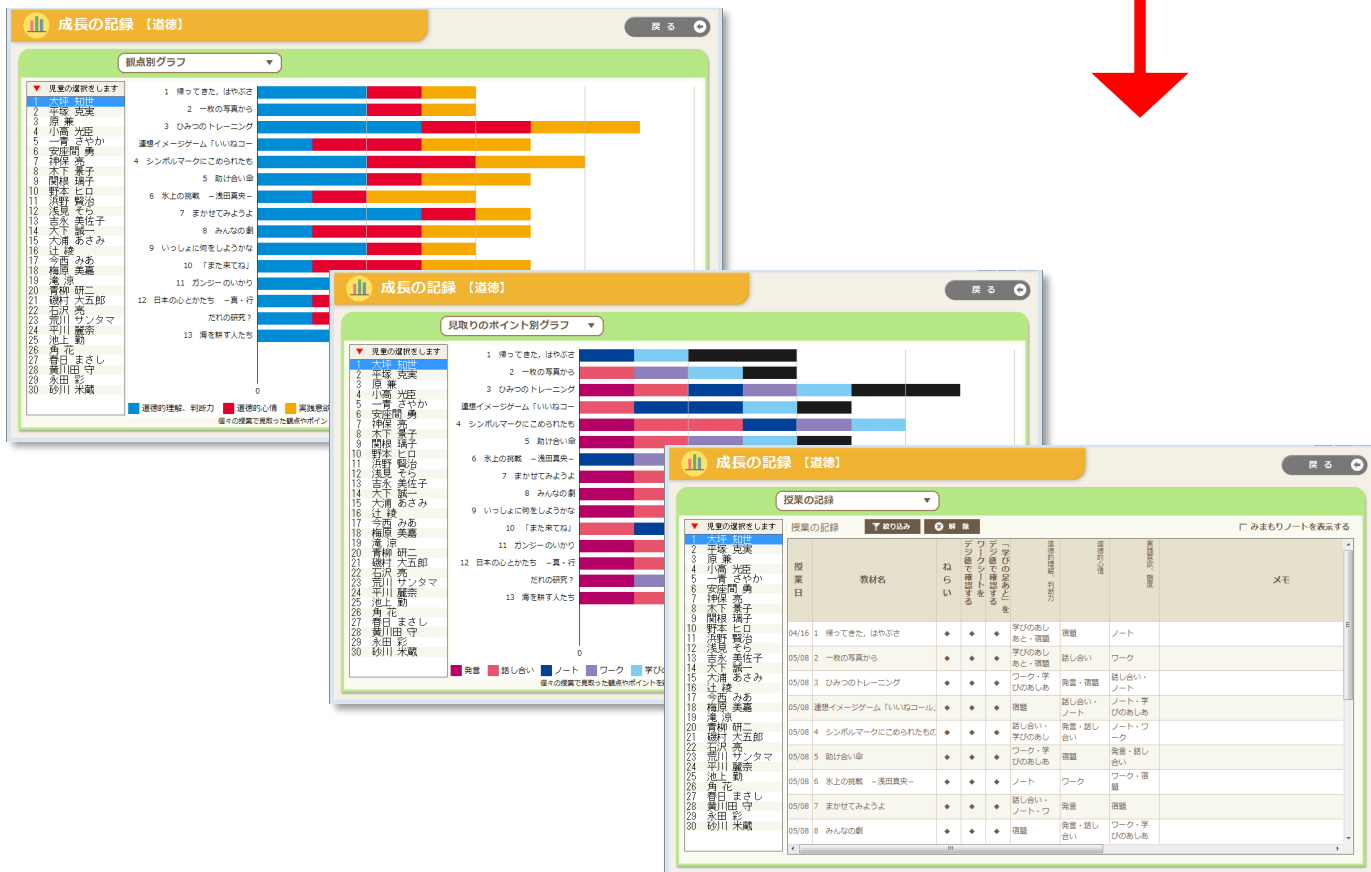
成長の記録 【道徳】

戻る

観点別グラフ

見童の選択をします
1 大坪 知世
2 平塚 克実
3 原 兼
4 小高 光臣
5 一青 さやか
6 安座間 勇
7 神保 亮
8 木下 景子
9 関根 瑞子
10 野本 ヒロ
11 浜野 賢治
12 浅見 そら
13 吉永 美佐子
14 大下 誠一
15 大浦 あさみ
16 辻 綾
17 今西 みあ
18 梅原 美嘉
19 滝 涼
20 青柳 研二
21 磯村 大五郎
22 石沢 亮
23 荒川 サンタマ
24 平川 麗奈
25 池上 勤
26 角 花
27 春日 まさし
28 黄川田 守
29 永田 彩
30 砂川 米蔵

1 帰ってきた，はやぶさ
2 一枚の写真から
3 ひみつのトレーニング
連想イメージゲーム「いいねコー
4 シンボルマークにこめられたも
5 助け合い傘
6 氷上の挑戦 ～浅田真央～
7 まかせてみようよ
8 みんなの劇
9 いっしょに何をしようかな
10 「また来てね」
11 ガンジーのいかり
12 日本の心とかたち ～真・行
だれの研究？
13 海を耕す人たち

0

道徳的理解、判断力　道徳的心情　実践意欲
個々の授業で見取った観点やポイン

成長の記録 【道徳】

戻る

見取りのポイント別グラフ

見童の選択をします
1 大坪 知世
2 平塚 克実
3 原 兼
4 小高 光臣
5 一青 さやか
6 安座間 勇
7 神保 亮
8 木下 景子
9 関根 瑞子
10 野本 ヒロ
11 浜野 賢治
12 浅見 そら
13 吉永 美佐子
14 大下 誠一
15 大浦 あさみ
16 辻 綾
17 今西 みあ
18 梅原 美嘉
19 滝 涼
20 青柳 研二
21 磯村 大五郎
22 石沢 亮
23 荒川 サンタマ
24 平川 麗奈
25 池上 勤
26 角 花
27 春日 まさし
28 黄川田 守
29 永田 彩
30 砂川 米蔵

1 帰ってきた，はやぶさ
2 一枚の写真から
3 ひみつのトレーニング
連想イメージゲーム「いいねコー
4 シンボルマークにこめられたも
5 助け合い傘
6 氷上の挑戦 ～浅田真央～
7 まかせてみようよ
8 みんなの劇
9 いっしょに何をしようかな
10 「また来てね」
11 ガンジーのいかり
12 日本の心とかたち ～真・行
だれの研究？
13 海を耕す人たち

0

発言　話し合い　ノート　ワーク　学び
個々の授業で見取った観点やポイントを

成長の記録 【道徳】

戻る

授業の記録

見童の選択をします
1 大坪 知世
2 平塚 克実
3 原 兼
4 小高 光臣
5 一青 さやか
6 安座間 勇
7 神保 亮
8 木下 景子
9 関根 瑞子
10 野本 ヒロ
11 浜野 賢治
12 浅見 そら
13 吉永 美佐子
14 大下 誠一
15 大浦 あさみ
16 辻 綾
17 今西 みあ
18 梅原 美嘉
19 滝 涼
20 青柳 研二
21 磯村 大五郎
22 石沢 亮
23 荒川 サンタマ
24 平川 麗奈
25 池上 勤
26 角 花
27 春日 まさし
28 黄川田 守
29 永田 彩
30 砂川 米蔵

授業の記録　絞り込み　解除　みまもりノートを表示する

| 授業日 | 教材名 | ねらい | ワークシートをデジ筆で確認する | 「学びの足あと」をデジ筆で確認する | 道徳的理解、判断力 | 道徳的心情 | 実践意欲、態度 | メモ |
|---|---|---|---|---|---|---|---|---|
| 04/16 | 1 帰ってきた，はやぶさ | ◆ | ◆ | ◆ | 学びのあしあと・宿題 | 宿題 | ノート | |
| 05/08 | 2 一枚の写真から | ◆ | ◆ | ◆ | 学びのあしあと・宿題 | 話し合い | ワーク | |
| 05/08 | 3 ひみつのトレーニング | ◆ | ◆ | ◆ | ワーク・学びのあしあ | 発言・宿題 | 話し合い・ノート | |
| 05/08 | 連想イメージゲーム「いいねコール」 | ◆ | ◆ | ◆ | 宿題 | 話し合い・ノート | ノート・学びのあしあ | |
| 05/08 | 4 シンボルマークにこめられたもの | ◆ | ◆ | ◆ | 話し合い・学びのあしあ | 発言・話し合い | ノート・ワーク | |
| 05/08 | 5 助け合い傘 | ◆ | ◆ | ◆ | ワーク・学びのあしあ | 宿題 | 発言・話し合い | |
| 05/08 | 6 氷上の挑戦 ～浅田真央～ | ◆ | ◆ | ◆ | ノート | ワーク | ワーク・宿題 | |
| 05/08 | 7 まかせてみようよ | ◆ | ◆ | ◆ | 話し合い・ノート・ワ | 発言 | 宿題 | |
| 05/08 | 8 みんなの劇 | ◆ | ◆ | ◆ | 宿題 | 発言・話し合い | ワーク・学びのあしあ | |